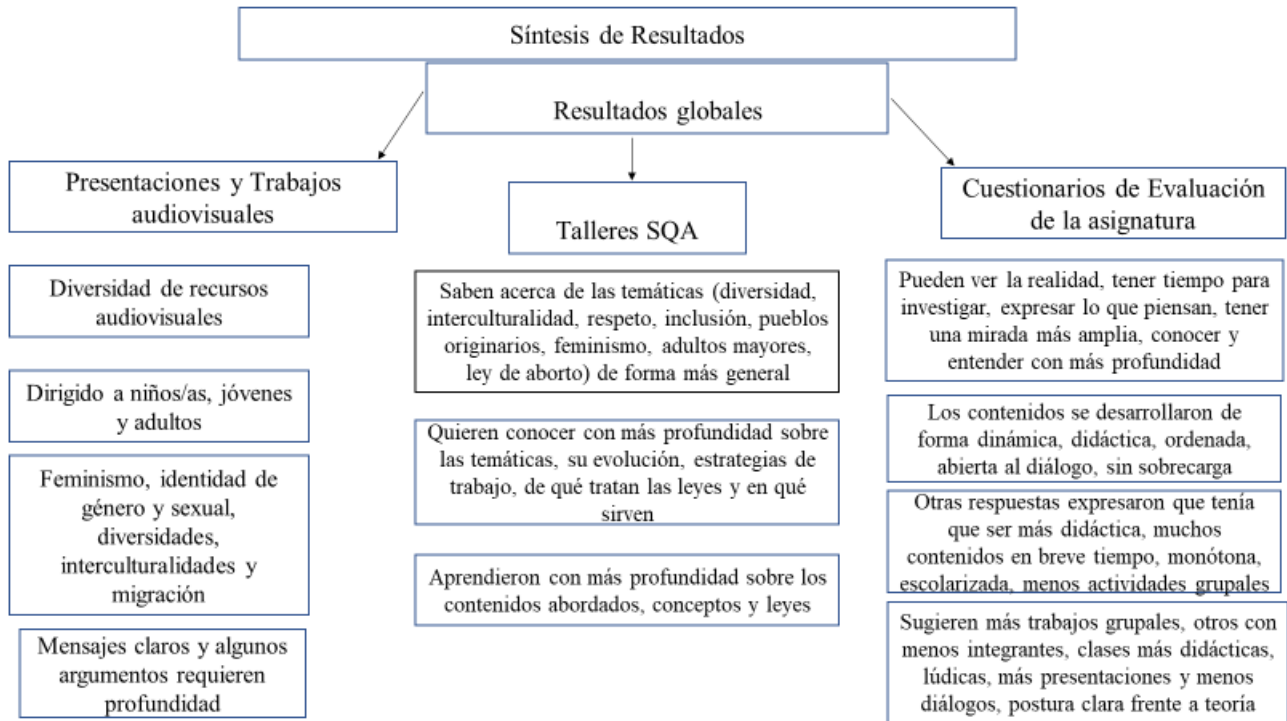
Síntesis de Resultados

Resultados globales

Presentaciones y Trabajos audiovisuales

Diversidad de recursos audiovisuales

Dirigido a niños/as, jóvenes y adultos

Feminismo, identidad de género y sexual, diversidades, interculturalidades y migración

Mensajes claros y algunos argumentos requieren profundidad

Talleres SQA

Saben acerca de las temáticas (diversidad, interculturalidad, respeto, inclusión, pueblos originarios, feminismo, adultos mayores, ley de aborto) de forma más general

Quieren conocer con más profundidad sobre las temáticas, su evolución, estrategias de trabajo, de qué tratan las leyes y en qué sirven

Aprendieron con más profundidad sobre los contenidos abordados, conceptos y leyes

Cuestionarios de Evaluación de la asignatura

Pueden ver la realidad, tener tiempo para investigar, expresar lo que piensan, tener una mirada más amplia, conocer y entender con más profundidad

Los contenidos se desarrollaron de forma dinámica, didáctica, ordenada, abierta al diálogo, sin sobrecarga

Otras respuestas expresaron que tenía que ser más didáctica, muchos contenidos en breve tiempo, monótona, escolarizada, menos actividades grupales

Sugieren más trabajos grupales, otros con menos integrantes, clases más didácticas, lúdicas, más presentaciones y menos diálogos, postura clara frente a teoría